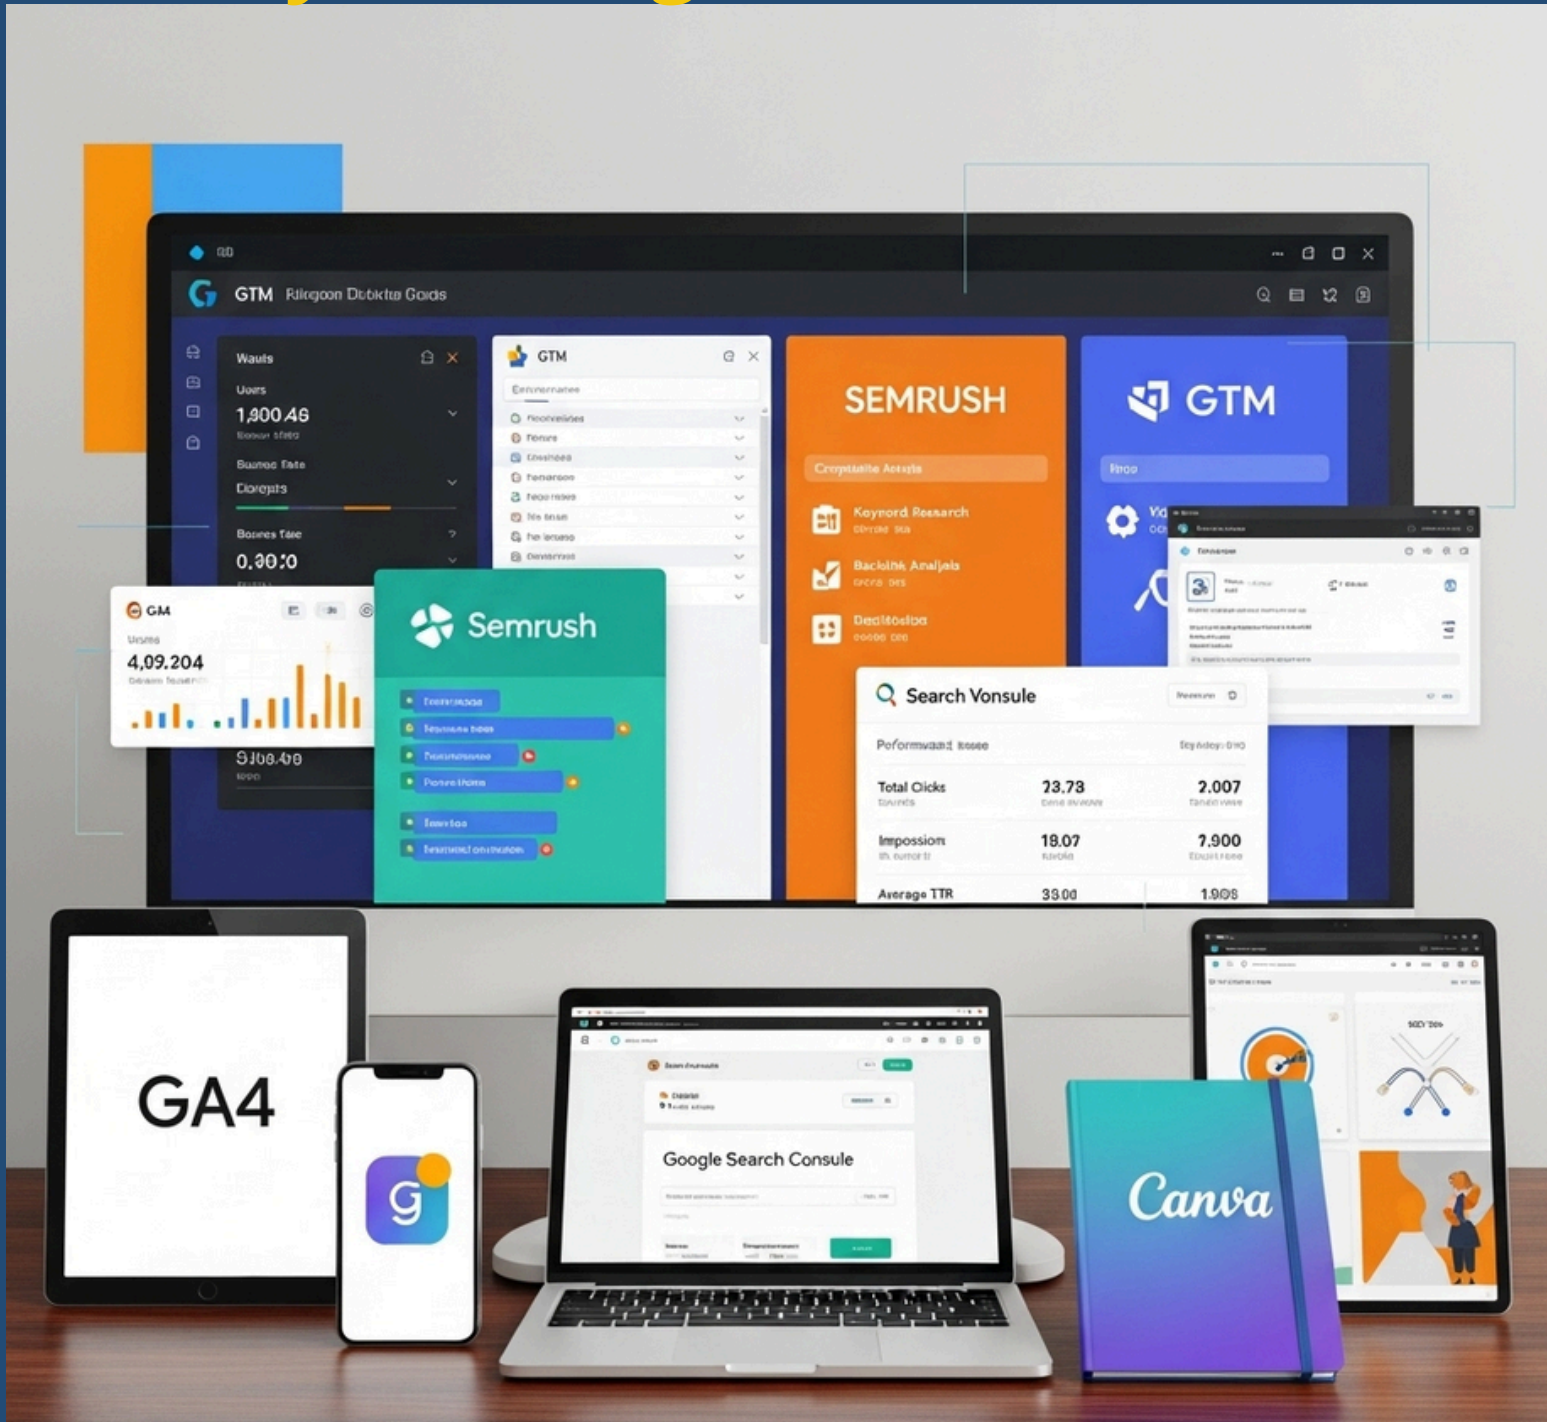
GTM Rilegoon Dobkte Goids

Wauls

Uoers

1,900.46

Buanoo Fate

Dorepts

Bosnes Tate

0.30:0

GTM

Semrush

SEMRUSH

Keyrord Research

Backlink Analjais

Dedisloslaa

GTM

GM

4,09.204

9.106.40

Search Vonsule

Total Clicks

23.73

2.007

Impossion

18.07

7.900

Average TTR

33.00

1.908

GA4

Google Search Consule

Canva